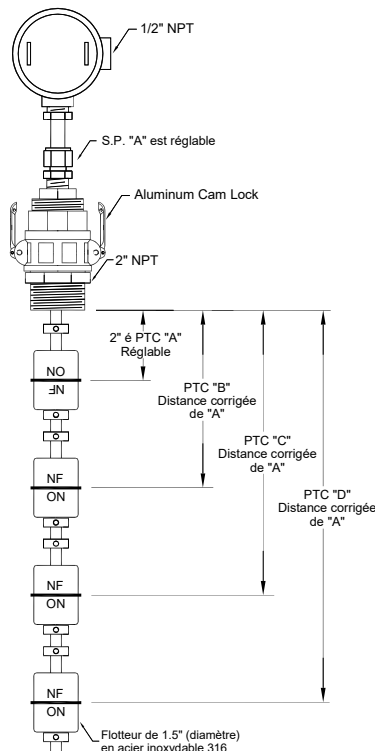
1/2" NPT

S.P. "A" est réglable

Aluminum Cam Lock

2" NPT

2" é PTC "A" Réglable

NO
NF

PTC "B" Distance corrigée de "A"

NF
ON

PTC "C" Distance corrigée de "A"

PTC "D" Distance corrigée de "A"

NF
ON

NF
ON

Flotteur de 1.5" (diamètre) en acier inoxydable 316